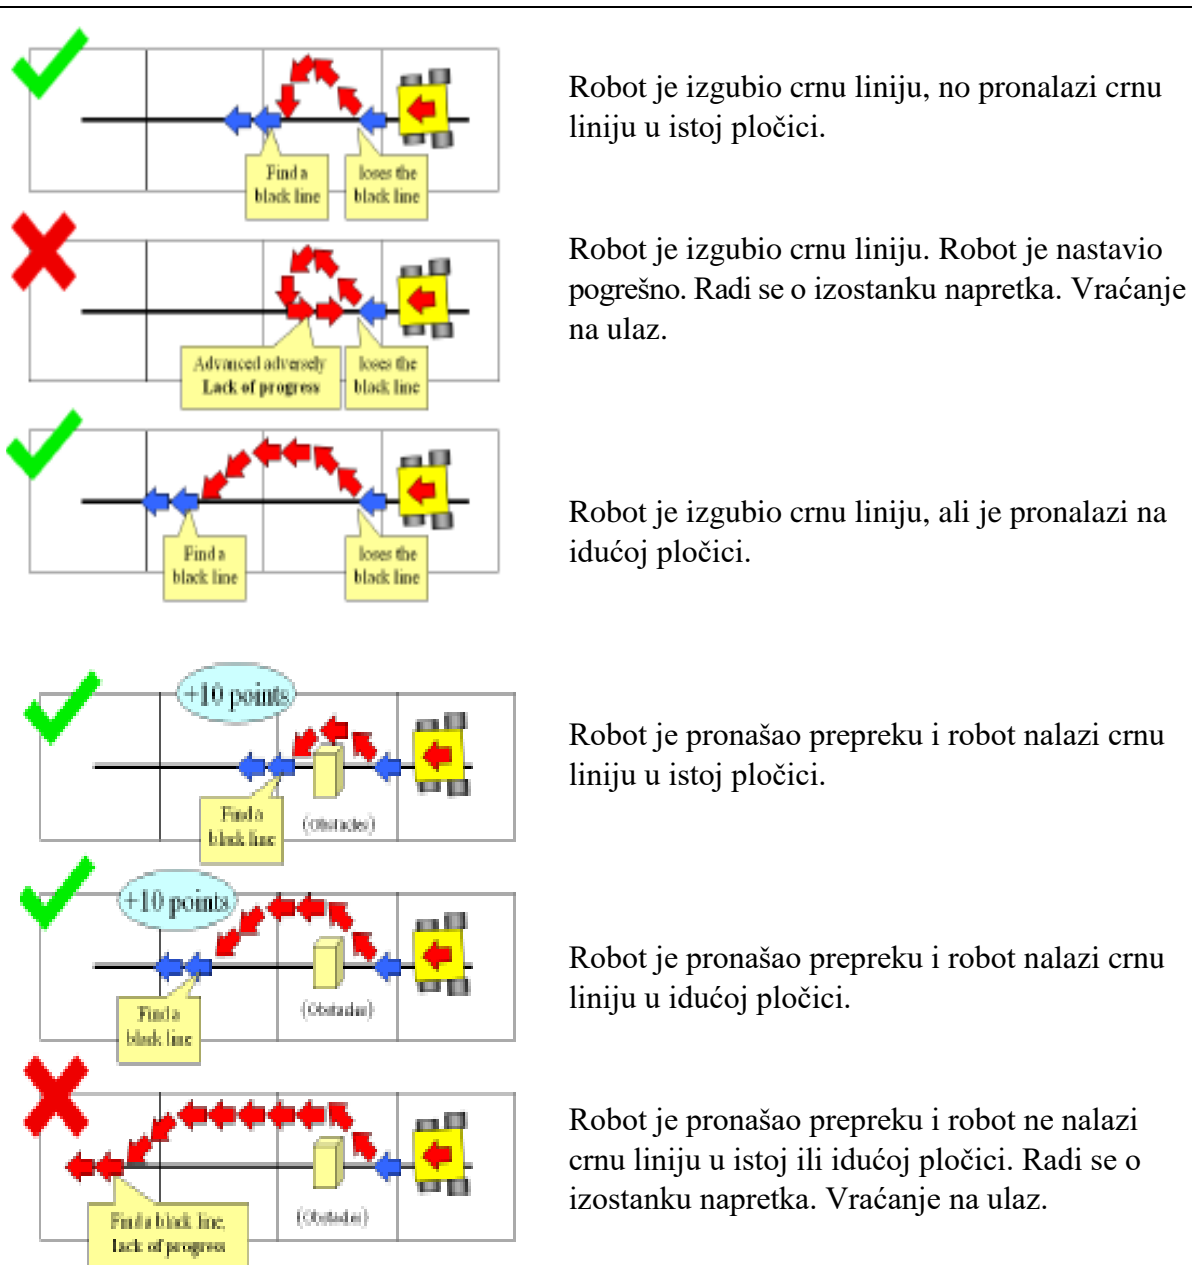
Find a black line

loses the black line

Robot je izgubio crnu liniju, no pronalazi crnu liniju u istoj pločici.

Advanced adversely Lack of progress

loses the black line

Robot je izgubio crnu liniju. Robot je nastavio pogrešno. Radi se o izostanku napretka. Vraćanje na ulaz.

Find a black line

loses the black line

Robot je izgubio crnu liniju, ali je pronalazi na idućoj pločici.

+10 points

Find a black line

(Obstacles)

Robot je pronašao prepreku i robot nalazi crnu liniju u istoj pločici.

+10 points

Find a black line

(Obstacles)

Robot je pronašao prepreku i robot nalazi crnu liniju u idućoj pločici.

Find a black line, lack of progress

(Obstacles)

Robot je pronašao prepreku i robot ne nalazi crnu liniju u istoj ili idućoj pločici. Radi se o izostanku napretka. Vraćanje na ulaz.